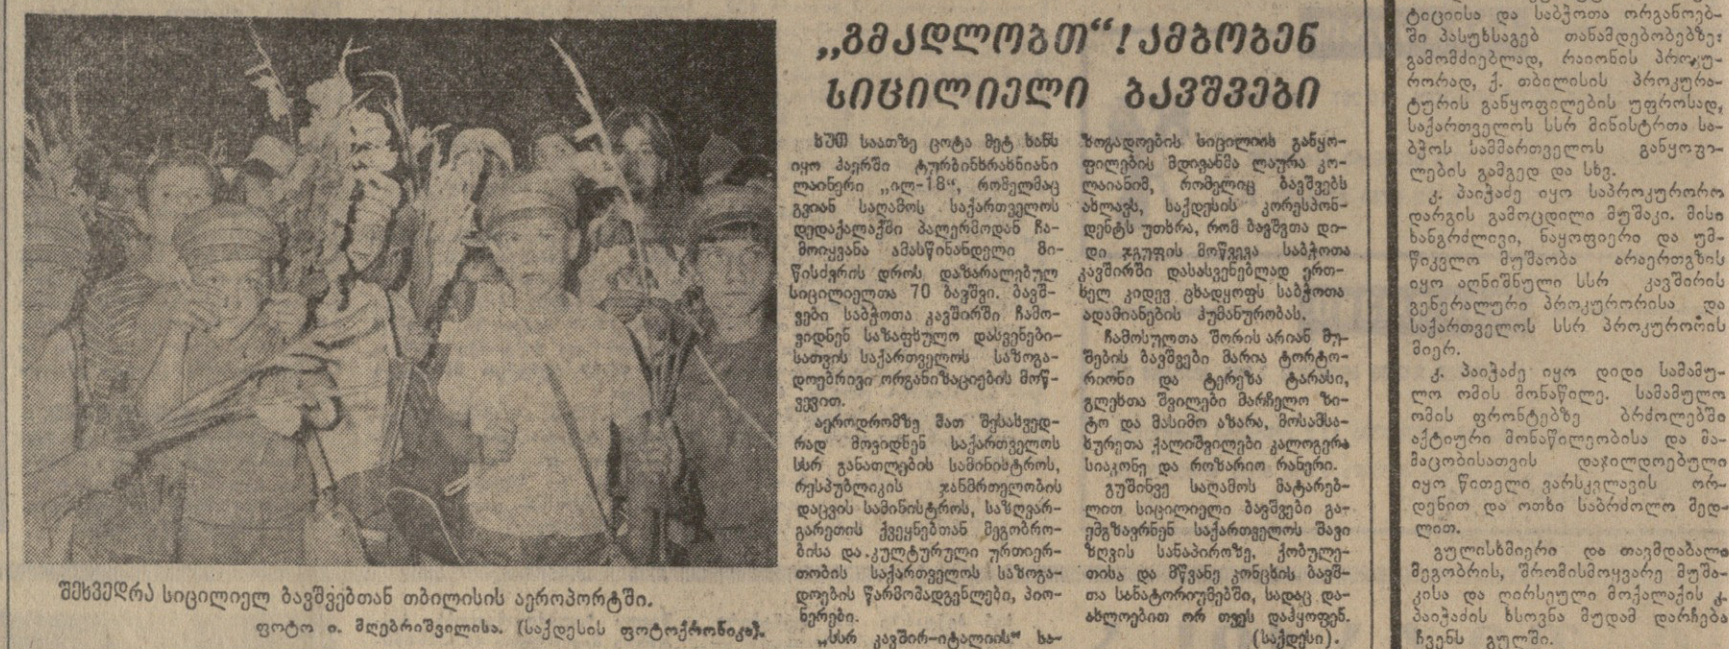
„გმადლობთ"! ამბობენ სიცილიელი ბავშვები

ხუთ საათზე ცოტა მეტ ხანს იყო ჰაერში ტურბინხრახნიანი ლაინერი „ილ-18", რომელმაც გუშინ საღამოს საქართველოს დედაქალაქში პალერმოდან ჩამოიყვანა ამასწინანდელი მიწისძვრის დროს დაზარალებულ სიცილიელთა 70 ბავშვი. ბავშვები საბჭოთა კავშირში ჩამოვიდნენ საზაფხულო დასვენებისათვის საქართველოს საზოგადოებრივი ორგანიზაციების მოწვევით.

აეროდრომზე მათ შესახვედრად მოვიდნენ საქართველოს სსრ განათლების სამინისტროს, რესპუბლიკის ჯანმრთელობის დაცვის სამინისტროს, საზღვარგარეთის ქვეყნებთან მეგობრობისა და კულტურული ურთიერთობის საქართველოს საზოგადოების წარმომადგენლები, პიონერები.

„სსრ კავშირი-იტალიის" საზოგადოების სიცილიის განყოფილების მდივანმა ლაურა კოლაიანიმ, რომელიც ბავშვებს ახლავს, საქინფორმის კორესპონდენტს უთხრა, რომ ბავშვთა დიდი ჯგუფის მოწვევა საბჭოთა კავშირში დასასვენებლად ერთხელ კიდევ ცხადყოფს საბჭოთა ადამიანების ჰუმანიზმს.

ჩამოსულთა შორის არიან მეშენის ბავშვები მარია ტორტორიჩი და ტერეზა ტარანი, გლეხთა შვილები მარჩელო ზიტო და მასიმო აზარა, მოსამსახურეთა ქალიშვილები კალოჯერა სიაკონე და როზარია რანერი.

გუშინვე საღამოს მატარებლით სიცილიელი ბავშვები გაემგზავრნენ საქართველოს შავი ზღვის სანაპიროზე, ქობულეთისა და მწვანე კონცხის ბავშვთა სანატორიუმებში, სადაც დაახლოებით ორ თვეს დაჰყოფენ.
(საქინფ).

შეხვედრა სიცილიელ ბავშვებთან თბილისის აეროპორტში.
ფოტო ი. მღებრიშვილისა. (საქინფის ფოტოქრონიკა).

ტიციისა და საბჭოთა ორგანოებში პასუხსაგებ თანამდებობებზე: გამომძიებლად, რაიონის პროკურორად, ქ. თბილისის პროკურატურის განყოფილების უფროსად, საქართველოს სსრ მინისტრთა საბჭოს სამართველოს განყოფილების გამგედ და სხვ.

კ. პაიჭაძე იყო საპროკურორო დარგის გამოცდილი მუშაკი. მისი ხანგრძლივი, ნაყოფიერი და უმწიკვლო მუშაობა არაერთგზის იყო აღნიშნული სსრ კავშირის გენერალური პროკურორისა და საქართველოს სსრ პროკურორის მიერ.

კ. პაიჭაძე იყო დიდი სამამულო ომის მონაწილე. სამამულო ომის ფრონტებზე ბრძოლებში აქტიური მონაწილეობისა და მამაცობისათვის დაჯილდოებული იყო წითელი ვარსკვლავის ორდენით და ოთხი საბრძოლო მედლით.

გულისხმიერი და თავმდაბალი მეგობრის, შრომისმოყვარე მუშაკისა და ღირსეული მოქალაქის კ. პაიჭაძის ხსოვნა მუდამ დარჩება ჩვენს გულში.